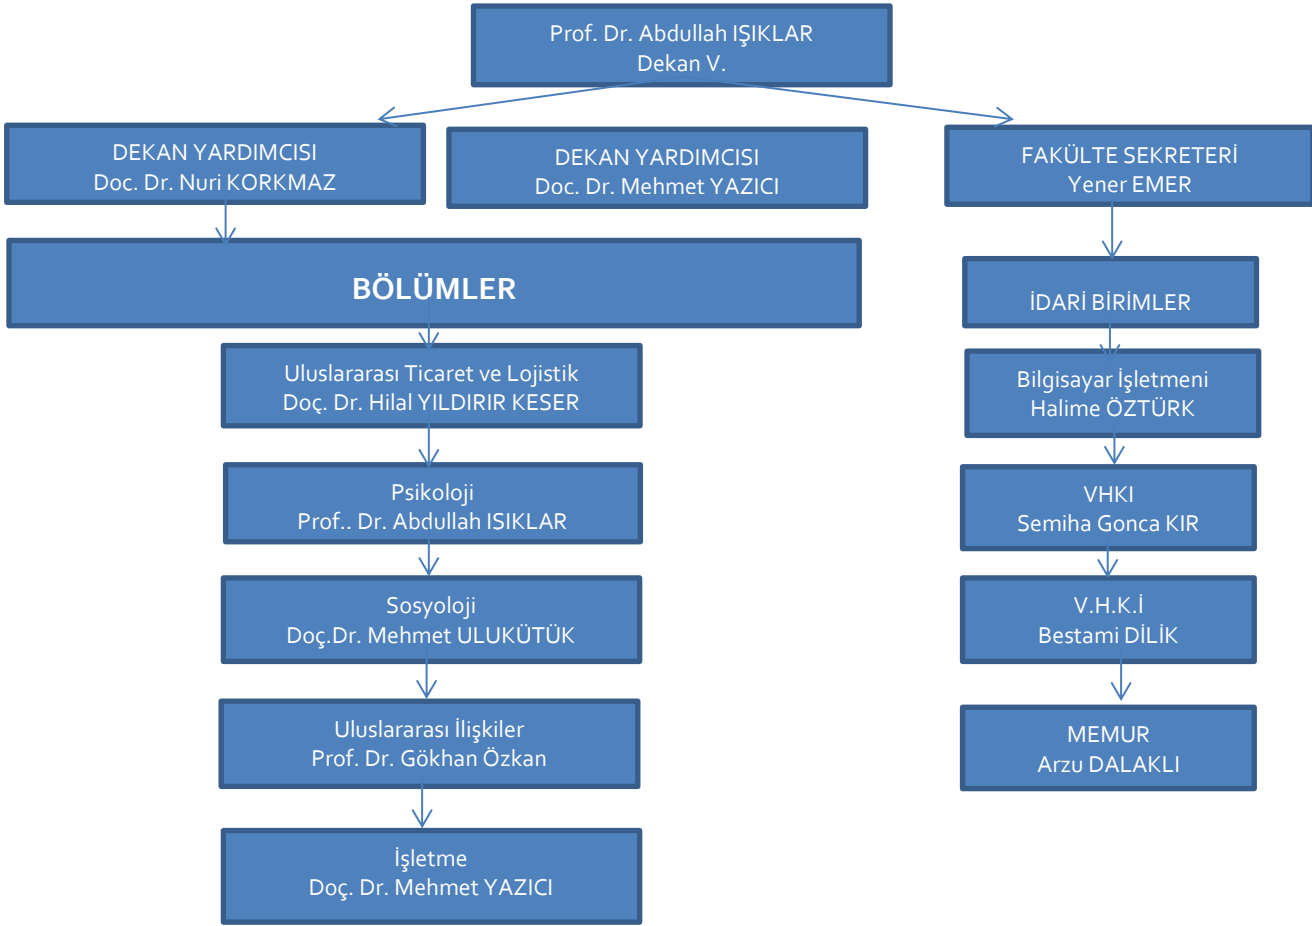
Prof. Dr. Abdullah IŞIKLAR
Dekan V.

DEKAN YARDIMCISI
Doc. Dr. Nuri KORKMAZ

DEKAN YARDIMCISI
Doc. Dr. Mehmet YAZICI

FAKÜLTE SEKRETERİ
Yener EMER

BÖLÜMLER

Uluslararası Ticaret ve Lojistik
Doç. Dr. Hilal YILDIRIR KESER

Psikoloji
Prof.. Dr. Abdullah IŞIKLAR

Sosyoloji
Doç.Dr. Mehmet ULUKÜTÜK

Uluslararası İlişkiler
Prof. Dr. Gökhan Özkan

İşletme
Doç. Dr. Mehmet YAZICI

İDARİ BİRİMLER

Bilgisayar İşletmeni
Halime ÖZTÜRK

VHKI
Semiha Gonca KIR

V.H.K.İ
Bestami DİLİK

MEMUR
Arzu DALAKLI